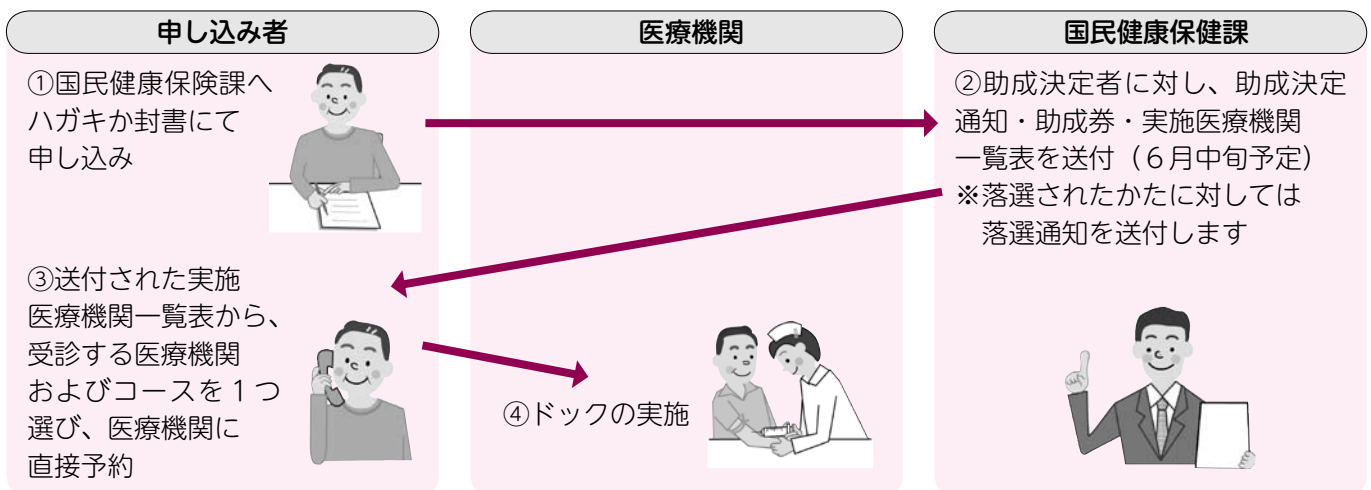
申し込み者

①国民健康保険課へハガキか封書にて申し込み

③送付された実施医療機関一覧表から、受診する医療機関およびコースを１つ選び、医療機関に直接予約

医療機関

④ドックの実施

国民健康保健課

②助成決定者に対し、助成決定通知・助成券・実施医療機関一覧表を送付（６月中旬予定）
※落選されたかたに対しては落選通知を送付します